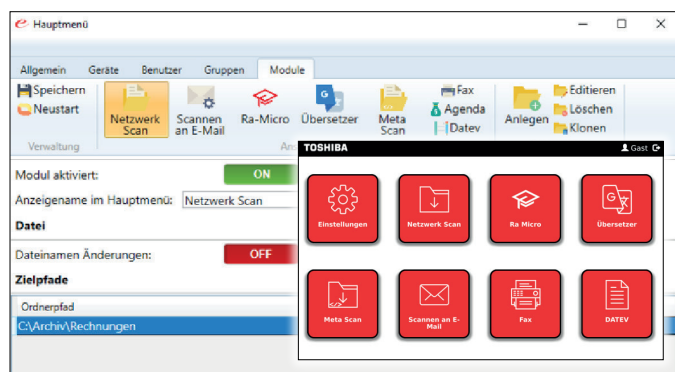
Hauptmenü

Allgemein Geräte Benutzer Gruppen Module

Speichern
Neustart
Verwaltung

Netzwerk Scan
Scannen an E-Mail
Ra-Micro
Übersetzer
Meta Scan
Fax
Agenda
Datev
Anlegen
Editieren
Löschen
Klonen

Modul aktiviert: ON
Anzeigename im Hauptmenü: Netzwerk Scan
Datei
Dateinamen Änderungen: OFF
Zielpfade
Ordnerpfad
C:\Archiv\Rechnungen

TOSHIBA
Gast

Einstellungen
Netzwerk Scan
Ra Micro
Übersetzer
Meta Scan
Scannen an E-Mail
Fax
DATEV